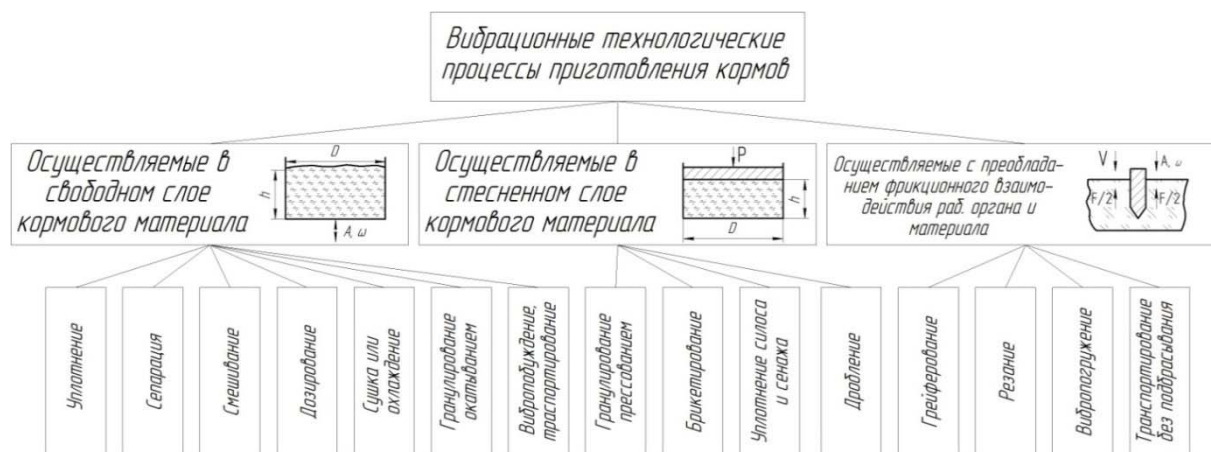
Вибрационные технологические процессы приготовления кормов

Осуществляемые в свободном слое кормового материала

D

h

A, ω

Осуществляемые в стесненном слое кормового материала

P

h

D

Осуществляемые с преобладанием фрикционного взаимодействия раб. органа и материала

V

A, ω

F/2

F/2

Уплотнение

Сепарация

Смешивание

Дозирование

Сушка или охлаждение

Гранулирование окатыванием

Виброподбуждение, траспортирование

Гранулирование прессованием

Брикетирование

Уплотнение силоса и сенажа

Дробление

Грейферование

Резание

Вибропогружение

Транспортирование без подбрасывания